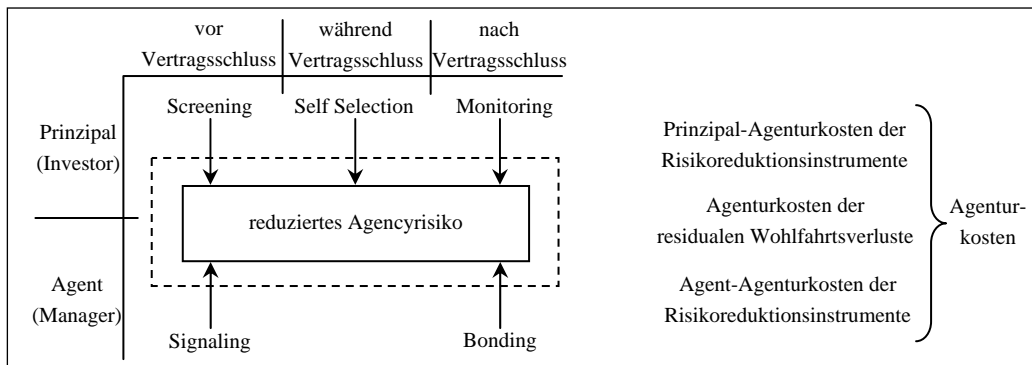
vor Vertragsschluss

während Vertragsschluss

nach Vertragsschluss

Prinzipal (Investor)

Screening

Self Selection

Monitoring

reduziertes Agencyrisiko

Agent (Manager)

Signaling

Bonding

Prinzipal-Agenturkosten der Risikoreduktionsinstrumente

Agenturkosten der residualen Wohlfahrtsverluste

Agent-Agenturkosten der Risikoreduktionsinstrumente

Agenturkosten